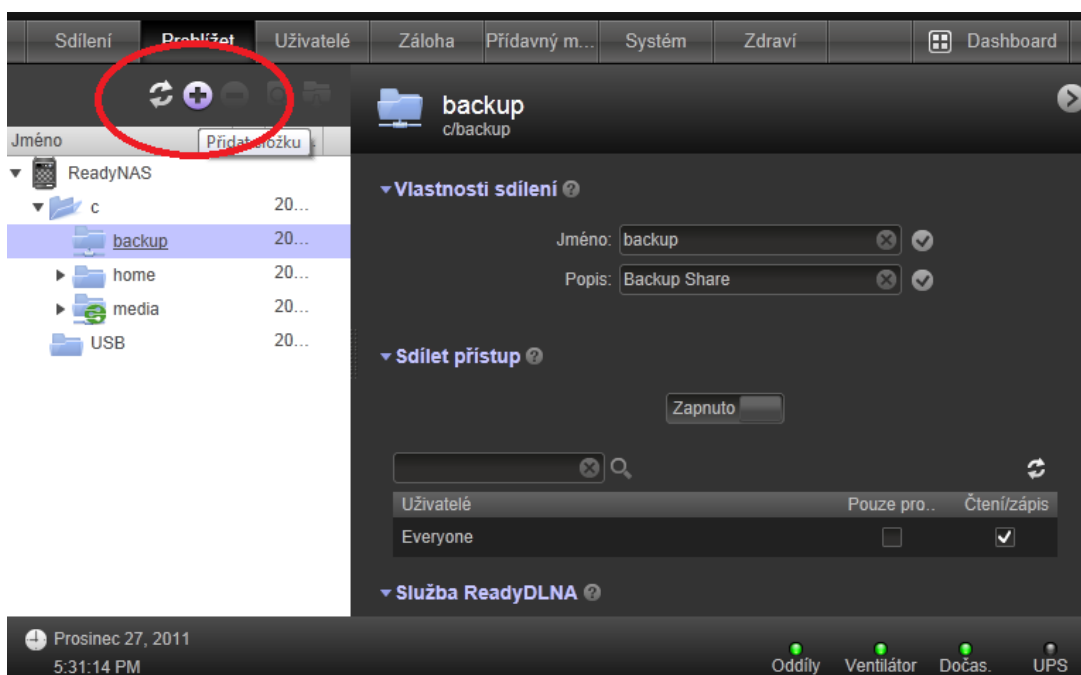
Sdílení Prohlížet Uživatelé Záloha Přídavný m... Systém Zdraví Dashboard

Přidat složku

Jméno

ReadyNAS
c 20...
backup 20...
home 20...
media 20...
USB 20...

backup
c/backup

Vlastnosti sdílení

Jméno: backup

Popis: Backup Share

Sdílet přístup

Zapnuto

| Uživatelé | Pouze pro.. | Čtení/zápis |
|---|---|---|
| Everyone | | ✓ |

Služba ReadyDLNA

Prosinec 27, 2011
5:31:14 PM

Oddíly Ventilátor Dočas. UPS